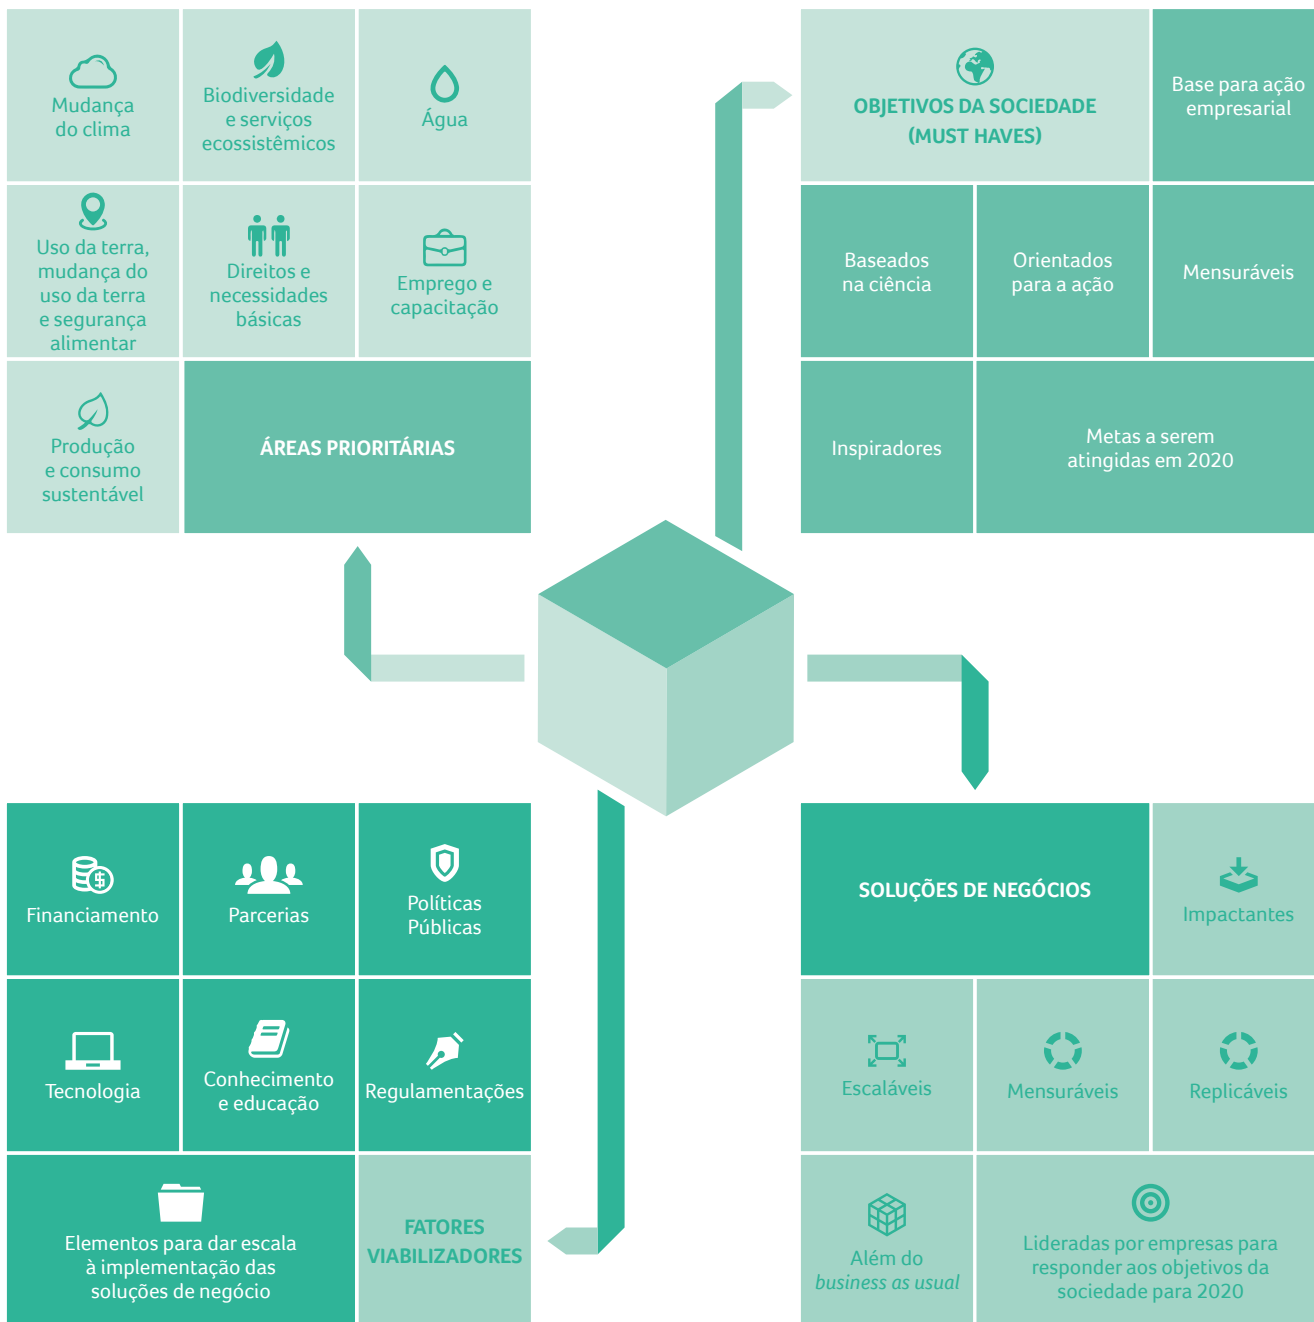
Mudança do clima

Biodiversidade e serviços ecossistêmicos

Água

Uso da terra, mudança do uso da terra e segurança alimentar

Direitos e necessidades básicas

Emprego e capacitação

Produção e consumo sustentável

ÁREAS PRIORITÁRIAS

OBJETIVOS DA SOCIEDADE (MUST HAVES)

Base para ação empresarial

Baseados na ciência

Orientados para a ação

Mensuráveis

Inspiradores

Metas a serem atingidas em 2020

Financiamento

Parcerias

Políticas Públicas

Tecnologia

Conhecimento e educação

Regulamentações

Elementos para dar escala à implementação das soluções de negócio

FATORES VIABILIZADORES

SOLUÇÕES DE NEGÓCIOS

Impactantes

Escaláveis

Mensuráveis

Replicáveis

Além do business as usual

Lideradas por empresas para responder aos objetivos da sociedade para 2020